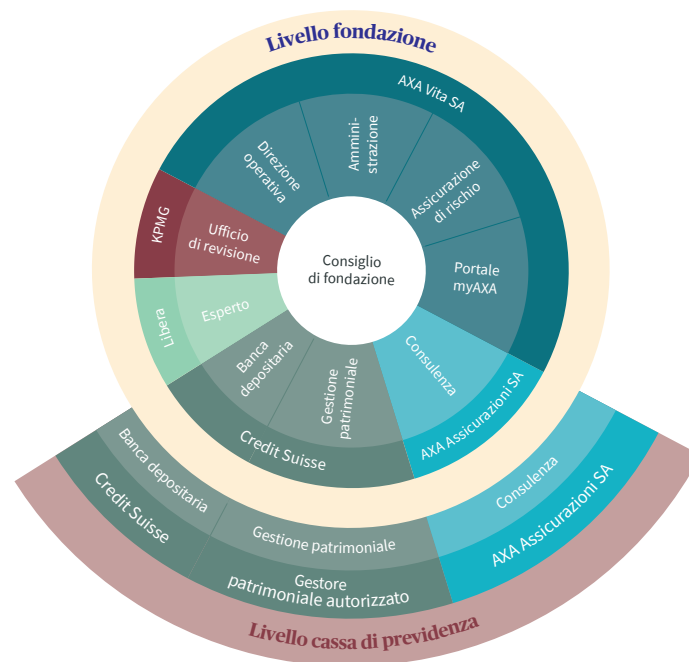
Livello fondazione

AXA Vita SA

Direzione operativa

Amministrazione

Assicurazione di rischio

Portale myAXA

KPMG

Ufficio di revisione

Consiglio di fondazione

Libera

Esperto

Banca depositaria

Gestione patrimoniale

Consulenza

AXA Assicurazioni SA

Credit Suisse

Banca depositaria

Credit Suisse

Gestione patrimoniale

Gestore patrimoniale autorizzato

Consulenza

AXA Assicurazioni SA

Livello cassa di previdenza